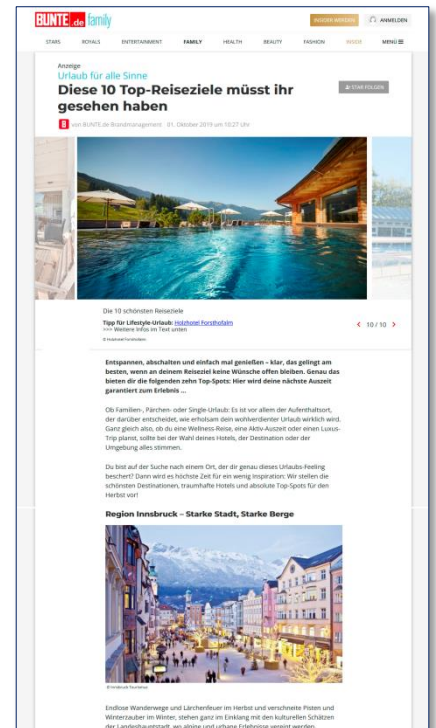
BUNTE.de family

INSIDER WERDEN ANMELDEN

STARS ROYALS ENTERTAINMENT FAMILY HEALTH BEAUTY FASHION VIDEO MENÜ

Anzeige

Urlaub für alle Sinne

Diese 10 Top-Reiseziele müsst ihr gesehen haben

STAR FOLGEN

von BUNTE.de Brandmanagement · 01. Oktober 2019 um 10:27 Uhr

Die 10 schönsten Reiseziele

Tipp für Lifestyle-Urlaub: Holzhotel Forsthofalm
>>> Weitere Infos im Text unten

© Holzhotel Forsthofalm

10 / 10

Entspannen, abschalten und einfach mal genießen – klar, das gelingt am besten, wenn an deinem Reiseziel keine Wünsche offen bleiben. Genau das bieten dir die folgenden zehn Top-Spots: Hier wird deine nächste Auszeit garantiert zum Erlebnis ...

Ob Familien-, Pärchen- oder Single-Urlaub: Es ist vor allem der Aufenthaltsort, der darüber entscheidet, wie erholsam dein wohlverdienter Urlaub wirklich wird. Ganz gleich also, ob du eine Wellness-Reise, eine Aktiv-Auszeit oder einen Luxus-Trip planst, sollte bei der Wahl deines Hotels, der Destination oder der Umgebung alles stimmen.

Du bist auf der Suche nach einem Ort, der dir genau dieses Urlaubs-Feeling beschert? Dann wird es höchste Zeit für ein wenig Inspiration: Wir stellen die schönsten Destinationen, traumhafte Hotels und absolute Top-Spots für den Herbst vor!

Region Innsbruck – Starke Stadt, Starke Berge

© Innsbruck Tourismus

Endlose Wanderwege und Lärchenfeuer im Herbst und verschneite Pisten und Winterzauber im Winter, stehen ganz im Einklang mit den kulturellen Schätzen der Landeshauptstadt, wo alpine und urbane Erlebnisse vereint werden.